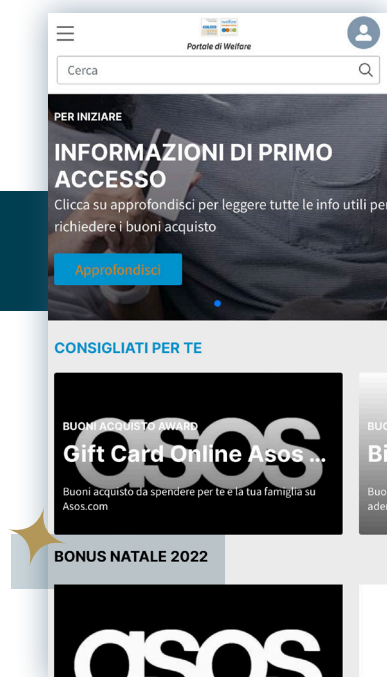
Portale di Welfare

Cerca

PER INIZIARE

INFORMAZIONI DI PRIMO ACCESSO

Clicca su approfondisci per leggere tutte le info utili per richiedere i buoni acquisto

Approfondisci

CONSIGLIATI PER TE

BUONI ACQUISTO AWARD

ASOS

Gift Card Online Asos ...

Buoni acquisto da spendere per te e la tua famiglia su Asos.com

BUO

Bi

Buo
ade

BONUS NATALE 2022

asos